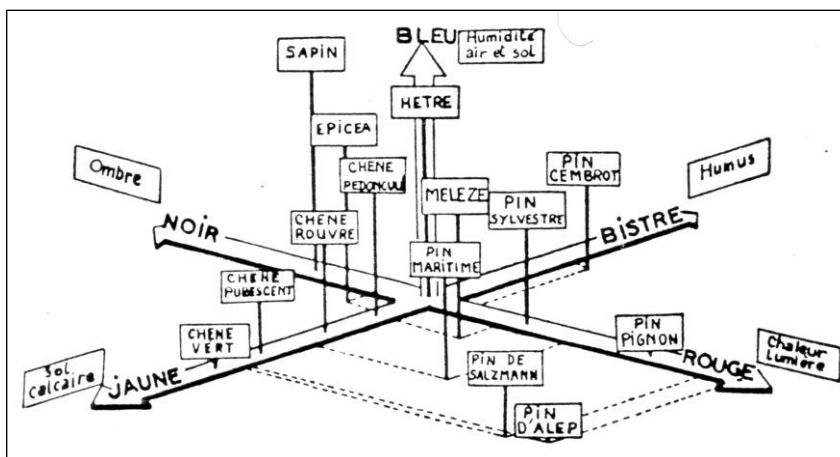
BLEU Humidité air et sol

SAPIN

HETRE

EPICEA

CHENE PEDONKULE

PIN CEMBROT

Ombre

Humus

MELEZE

PIN SYLVESTRE

NOIR

BISTRE

CHENE ROUVRE

PIN MARITIME

CHENE PUBESCENT

CHENE VERT

PIN PIGNON

Sol calcaire

JAUNE

PIN DE SALZMANN

ROUGE

Chaleur Lumière

PIN D'ALEP